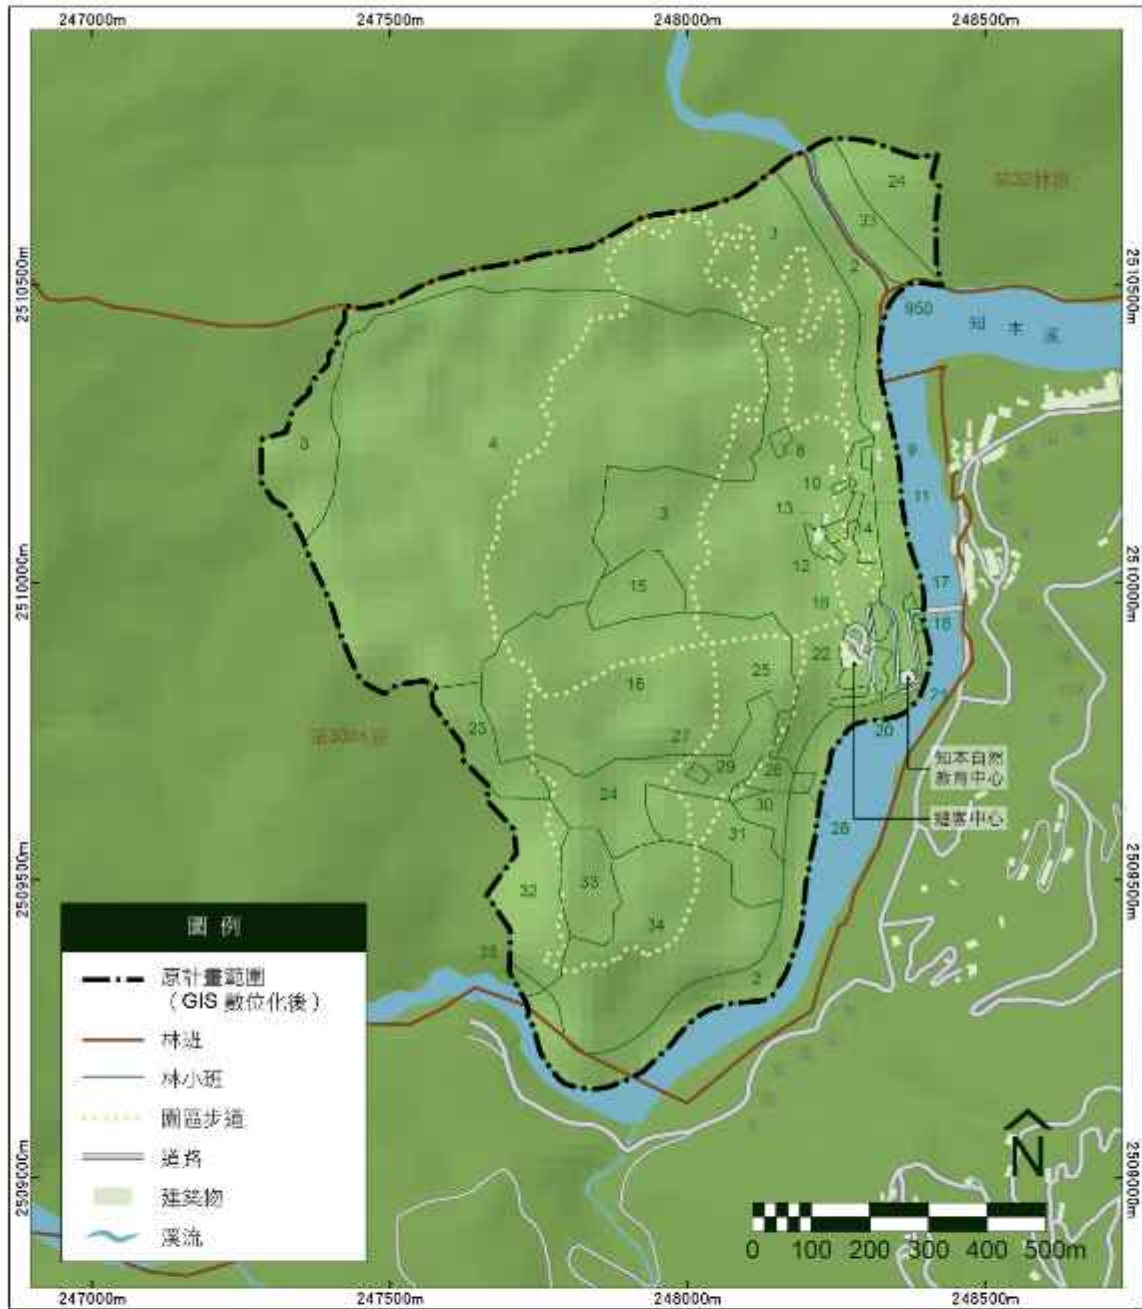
247000m
247500m
248000m
248500m

2510500m
2510000m
2509500m
2509000m

2510500m
2510000m
2509500m
2509000m

24
33
3
2
950
知本溪
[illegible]林班
3
4
8
10
13
3
9
11
4
12
15
19
17
18
22
25
16
21
20
23
27
29
26
24
30
31
28
32
33
34
35
2
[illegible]林班

知本自然教育中心
遊客中心

圖例
原計畫範圍（GIS數位化後）
林班
林小班
園區步道
道路
建築物
溪流

N
0 100 200 300 400 500m

247000m
247500m
248000m
248500m